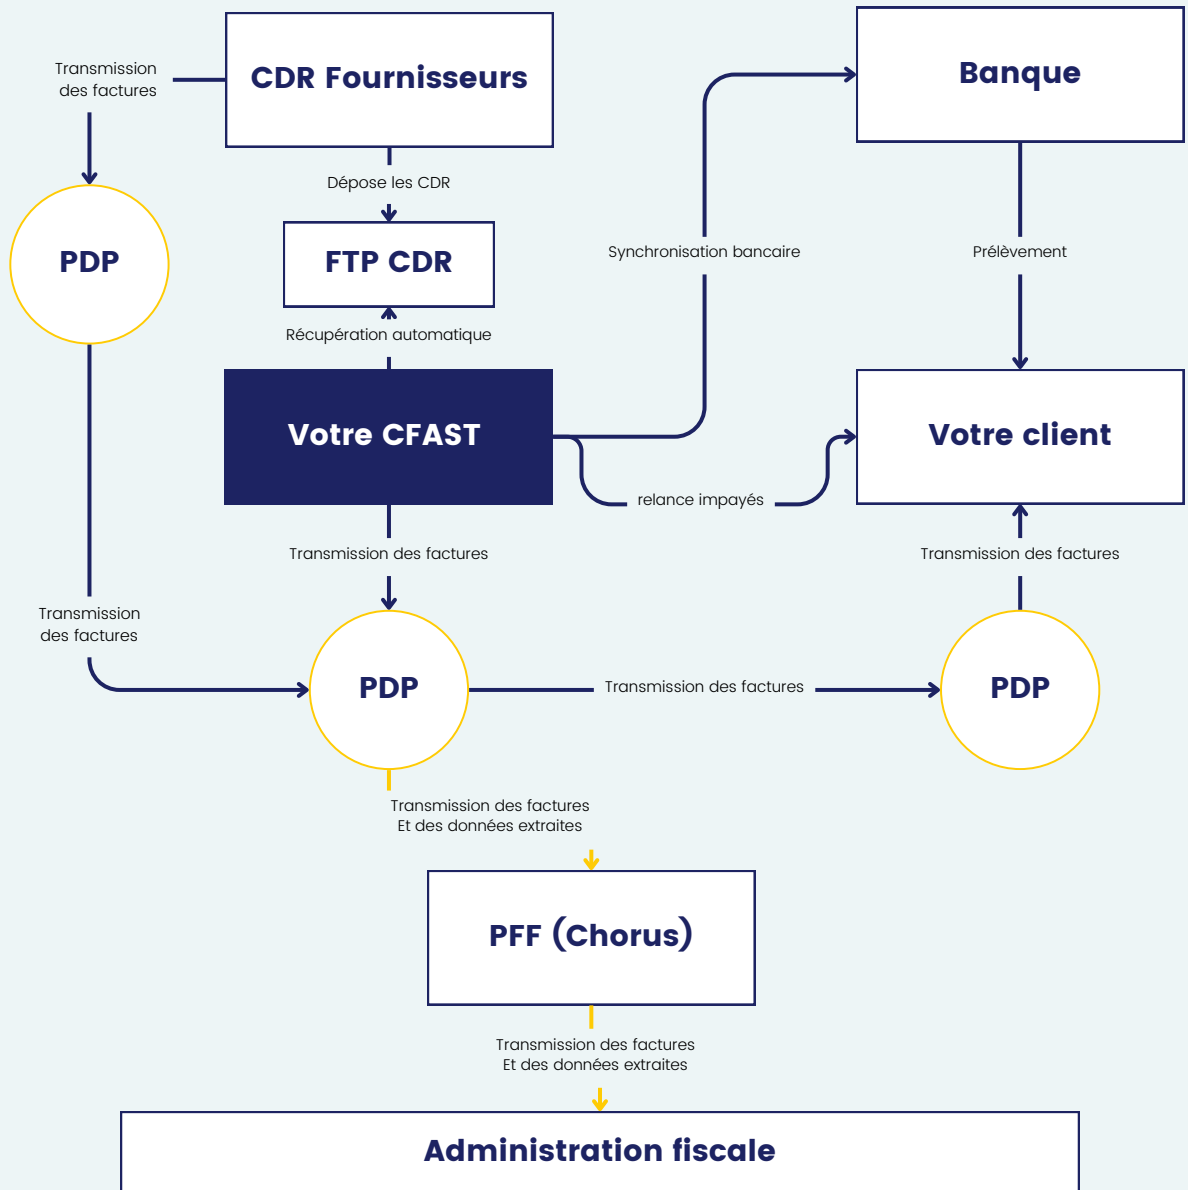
Transmission des factures

CDR Fournisseurs

Banque

Dépose les CDR

PDP

FTP CDR

Synchronisation bancaire

Prélèvement

Récupération automatique

Votre CFAST

Votre client

relance impayés

Transmission des factures

Transmission des factures

Transmission des factures

PDP

Transmission des factures

PDP

Transmission des factures
Et des données extraites

PFF (Chorus)

Transmission des factures
Et des données extraites

Administration fiscale